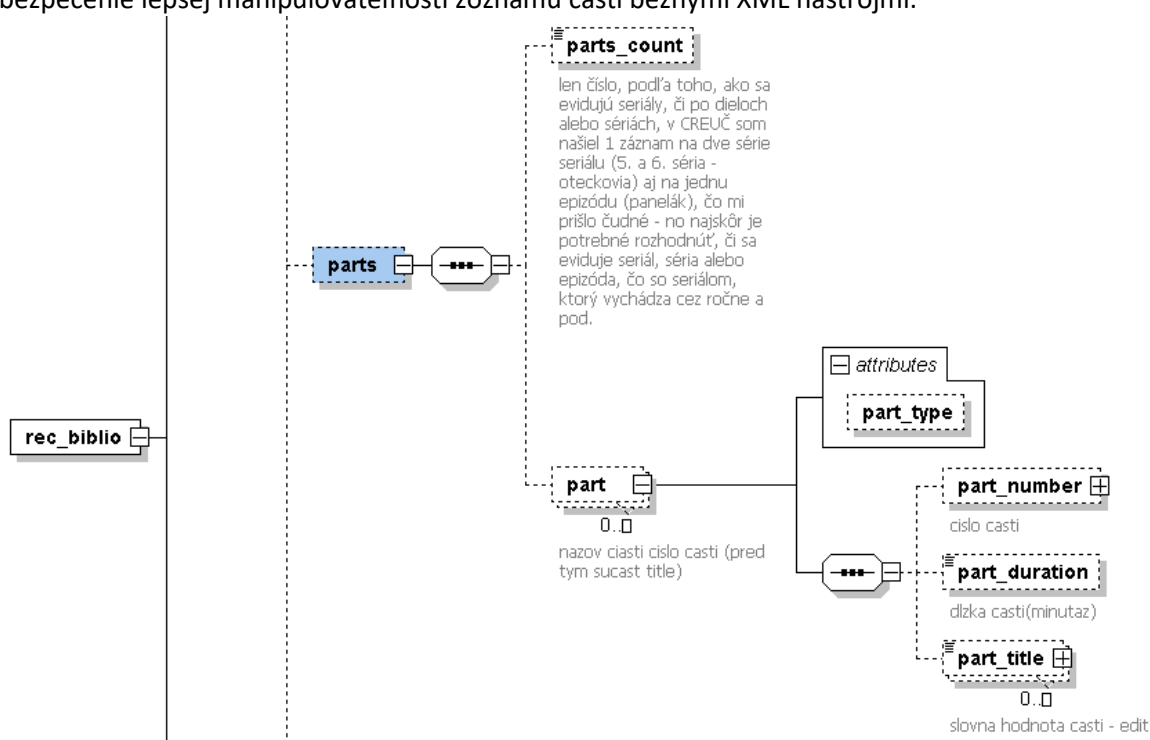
bezpečenie lepšej manipulovateľnosti zoznamu častí bežnými XML nástrojmi.

rec_biblio

parts

parts_count

len číslo, podľa toho, ako sa evidujú seriály, či po dieloch alebo sériách, v CREUČ som našiel 1 záznam na dve série seriálu (5. a 6. séria - oteckovia) aj na jednu epizódu (panelák), čo mi prišlo čudné - no najskôr je potrebné rozhodnúť, či sa eviduje seriál, séria alebo epizóda, čo so seriálom, ktorý vychádza cez ročne a pod.

attributes

part_type

part

0..∞

nazov ciasti cislo casti (pred tym sucast title)

part_number

cislo casti

part_duration

dlzka casti(minutaz)

part_title

0..∞

slovna hodnota casti - edit